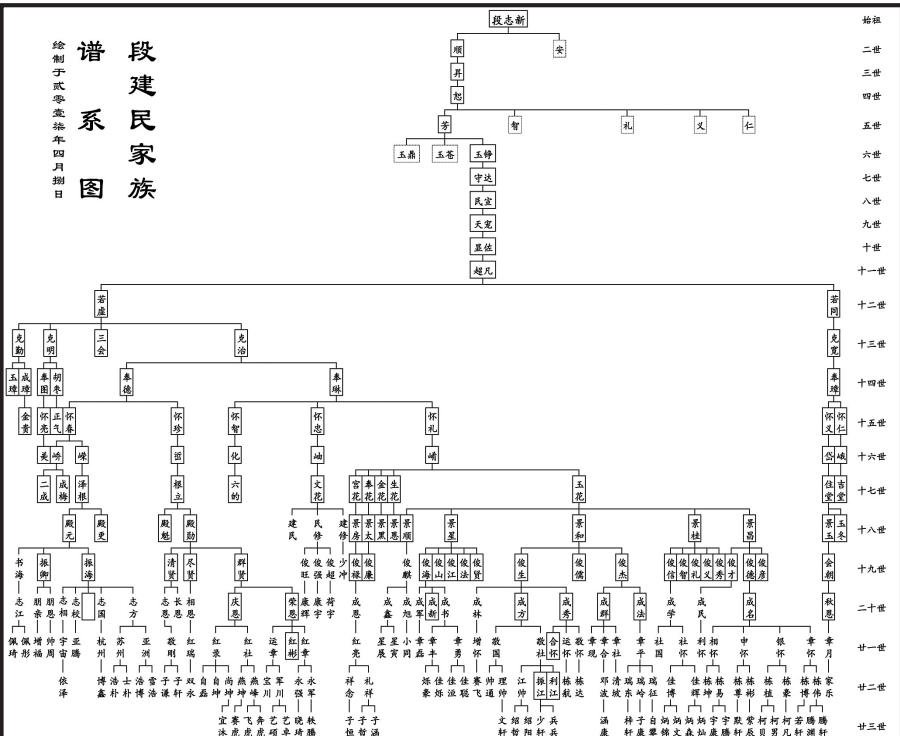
段建民家族
谱系图
绘制于贰零壹柒年四月捌日

始祖
二世
三世
四世
五世
六世
七世
八世
九世
十世
十一世
十二世
十三世
十四世
十五世
十六世
十七世
十八世
十九世
二十世
廿一世
廿二世
廿三世

段志新
顺 安
昇
恕
芳 智 礼 义 仁
玉鼎 玉荅 玉铮
守达
民宣
天宽
星佐
超凡
若虚 若同
克勤 克明 三会 克治 克宽
玉建 成建 奉图 胡来 奉德 奉琳 奉瑾
金贵 怀亮 正气 怀春 怀珍 怀智 怀忠 怀礼 怀义 怀仁
美 峰 嵘 韶 化 岫 嵋 峪 峨
二成 成栋 泽根 根立 六的 文花 宫花 奉花 金花 生花 玉花 佳堂 吉堂
殿元 殿史 殿魁 殿勋 建民 民修 建修 景房 景太 景黑 景恩 景顺 景星 景和 景桂 景昌 景玉 玉冬
书海 振卿 振海 清贤 尽贤 群贤 俊旺 俊强 俊超 少冲 俊禄 俊康 俊麒 俊海 俊山 俊江 俊法 俊贤 俊生 俊儒 俊杰 俊信 俊智 俊礼 俊义 俊秀 俊才 俊德 俊彦 会朝
志江 成德 朋贵 朋恩 志和 志校 志国 志方 志恩 长恩 相恩 庆恩 荣恩 康辉 康宇 荷宇 成恩 成鑫 成旭 成新 成书 小闫 成林 成方 成秀 成群 成法 成学 成民 成名 秋恩
佩琦 佩彤 增福 帅福 宇宙 亚鹏 杭州 苏州 亚洲 敬明 子谦 子轩 红瑞 双永 红录 红社 运章 宝军 红彬 红章 红亮 星辰 星宾 慕鑫 鼎丰 增智 敬国 敬社 合怀 运怀 敦怀 章社 章合 社国 章平 社怀 利怀 相怀 申怀 银怀 章怀 章月
依泽 博鑫 浩朴 士博 浩雪 自鑫 自坤 尚坤 燕坤 燕峰 飞川 艺硕 艺卓 永强 永军 祥贵 礼祥 姝豪 佳姝 佳浪 佳豪 佳聪 飞佳 理通 申帅 江帅 振江 利江 栋航 栋达 邓波 清波 瑞东 瑞冷 瑞征 佳博 佳辉 栋林 栋易 栋尊 栋彬 栋桂 栋豪 栋博 栋伟 家乐
宜冰 赛虎 飞虎 奔虎 艺硕 艺卓 秋腾 子恒 子哲 子涵 文轩 绍哲 绍阳 少轩 兵兵 涵康 梓轩 子康 自翠 娲锦 娲文 娲森 娲灿 宇康 宇腾 默轩 紫辰 柯贝 柯男 柯凡 茹澜 腾轩